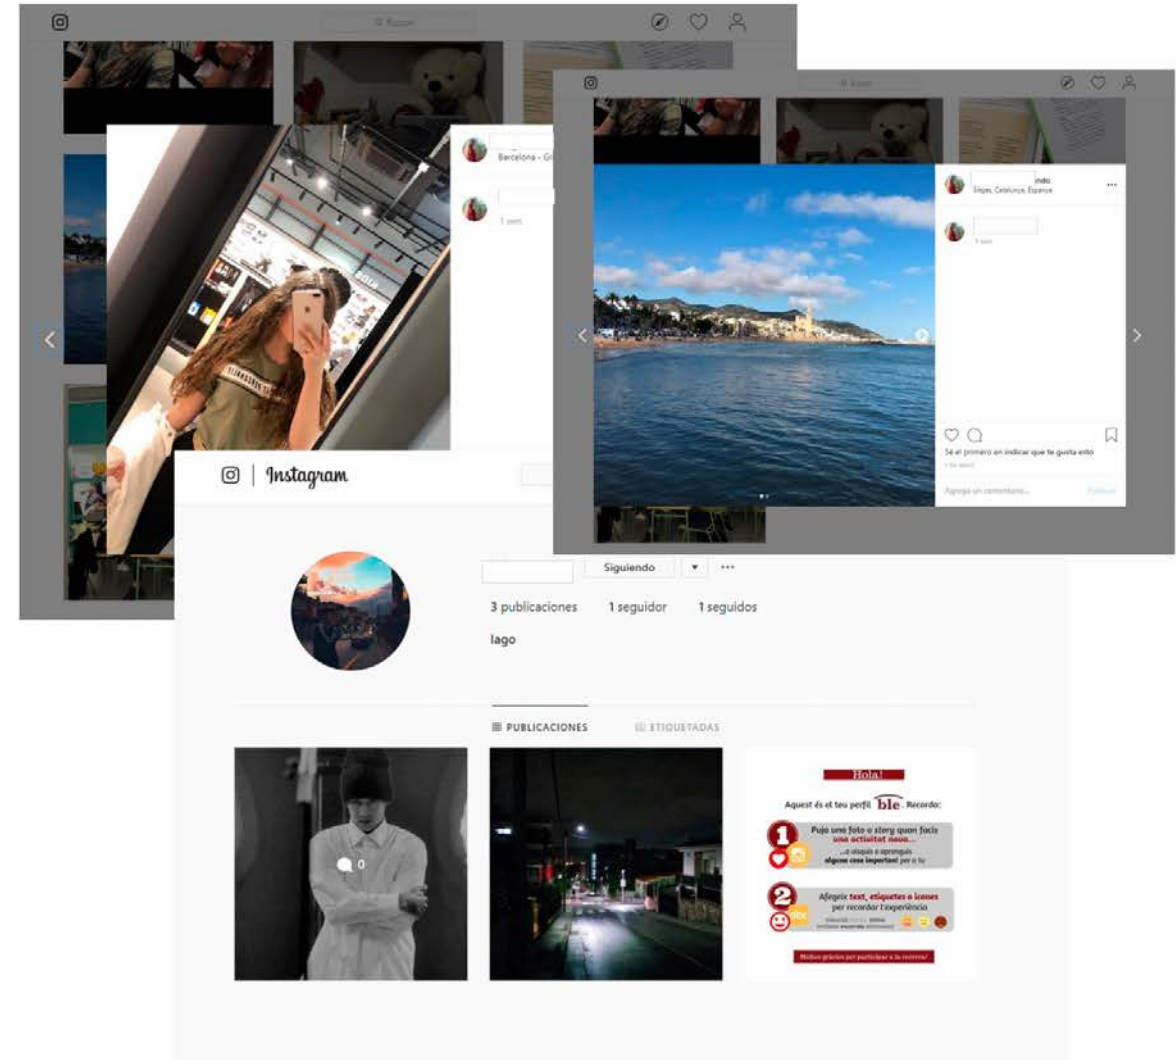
Q Buscar

Barcelona - Gi

1 sem

Q Buscar

ndo
Sitges, Catalunya, Espanya

1 sem

Sé el primero en indicar que te gusta esto

Agrega un comentario...

Publicar

Instagram

Siguiendo

3 publicaciones 1 seguidor 1 seguidos

lago

PUBLICACIONES ETIQUETADAS

0

Hola!

Aquest és el teu perfil ble. Recorda:

1 Puja una foto o story quan facis una activitat nova...
...o viquis o aprenguis alguna cosa important per a tu

2 Afegeix text, etiquetes o icones per recordar l'experiència

Moltes gràcies per participar a la recerca!